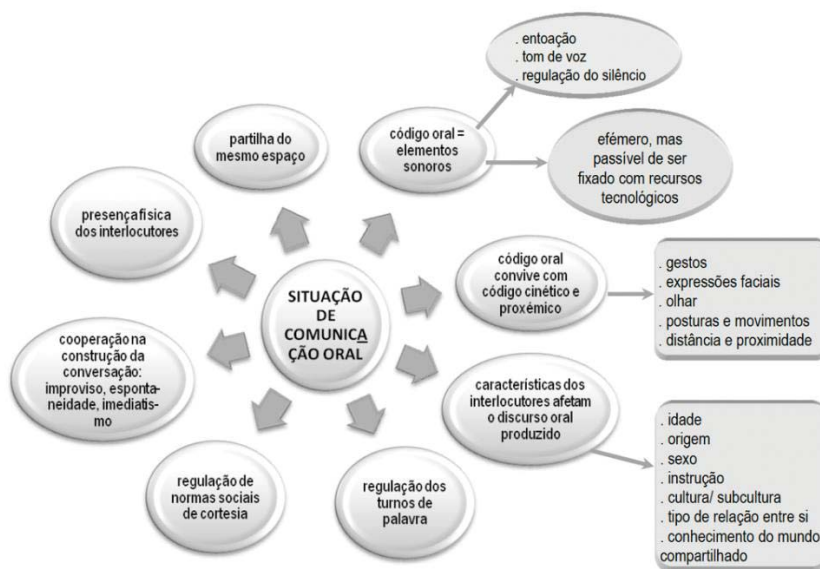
SITUAÇÃO DE COMUNICAÇÃO ORAL

partilha do mesmo espaço

código oral = elementos sonoros

. entoação
. tom de voz
. regulação do silêncio

efémero, mas passível de ser fixado com recursos tecnológicos

presençafísica dos interlocutores

código oral convive com código cinético e proxémico

. gestos
. expressões faciais
. olhar
. posturas e movimentos
. distância e proximidade

cooperação na construção da conversação: improviso, espontaneidade, imediatismo

características dos interlocutores afetam o discurso oral produzido

. idade
. origem
. sexo
. instrução
. cultura/ subcultura
. tipo de relação entre si
. conhecimento do mundo compartilhado

regulação de normas sociais de cortesia

regulação dos turnos de palavra